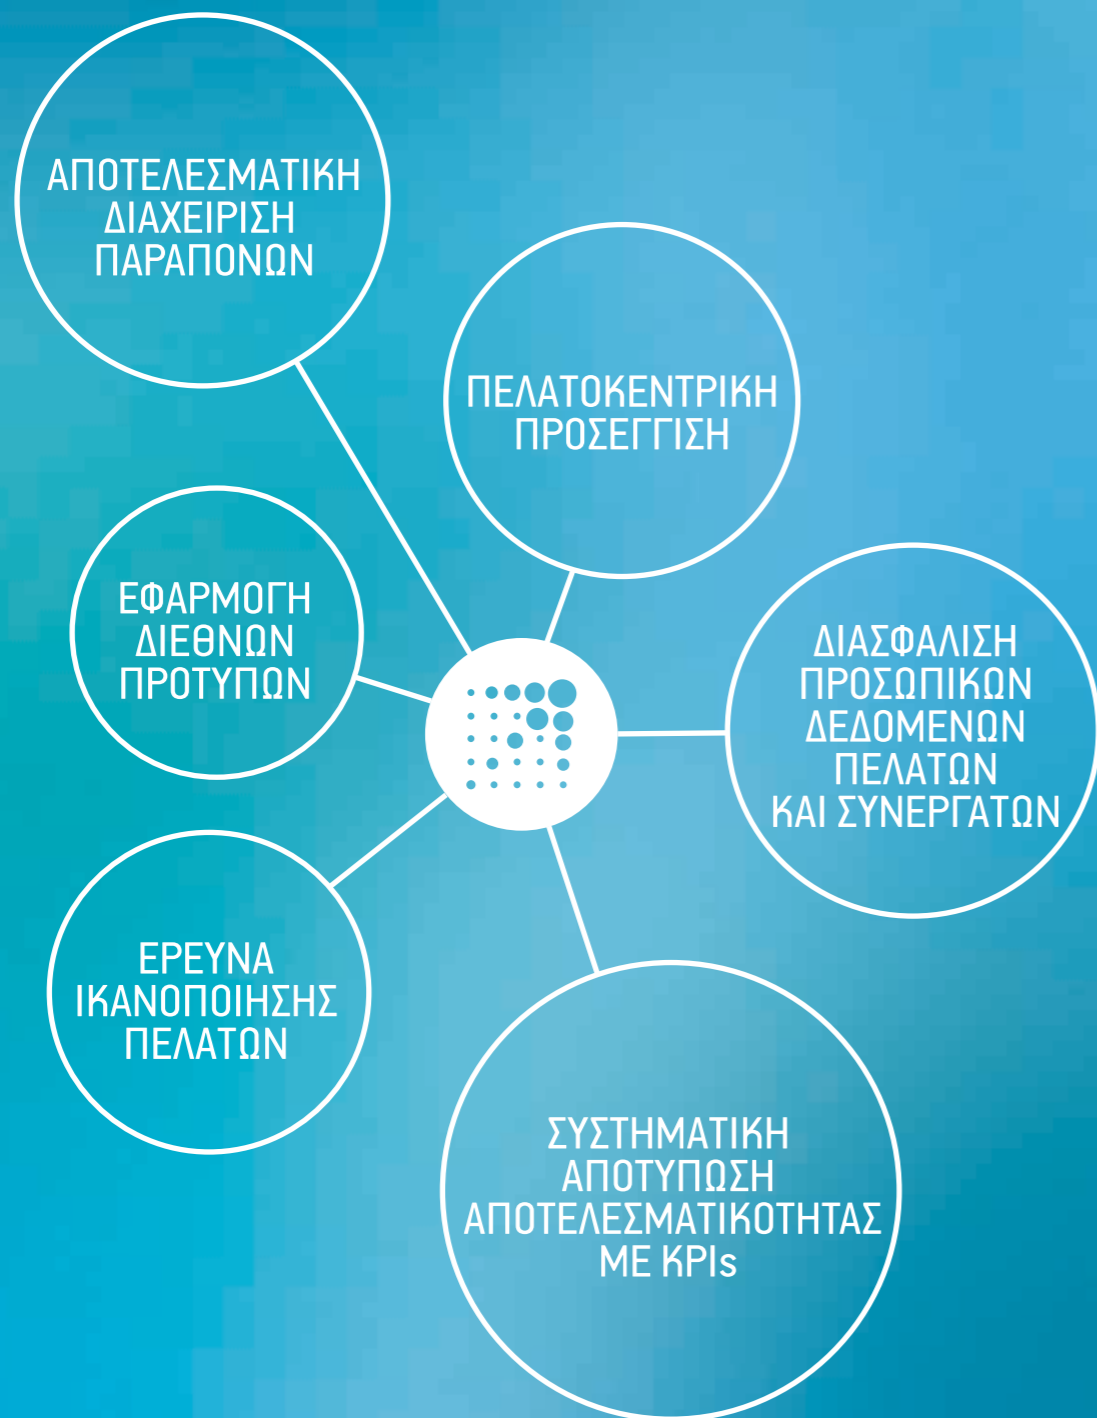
ΑΠΟΤΕΛΕΣΜΑΤΙΚΗ ΔΙΑΧΕΙΡΙΣΗ ΠΑΡΑΠΟΝΩΝ

ΠΕΛΑΤΟΚΕΝΤΡΙΚΗ ΠΡΟΣΕΓΓΙΣΗ

ΕΦΑΡΜΟΓΗ ΔΙΕΘΝΩΝ ΠΡΟΤΥΠΩΝ

ΔΙΑΣΦΑΛΙΣΗ ΠΡΟΣΩΠΙΚΩΝ ΔΕΔΟΜΕΝΩΝ ΠΕΛΑΤΩΝ ΚΑΙ ΣΥΝΕΡΓΑΤΩΝ

ΕΡΕΥΝΑ ΙΚΑΝΟΠΟΙΗΣΗΣ ΠΕΛΑΤΩΝ

ΣΥΣΤΗΜΑΤΙΚΗ ΑΠΟΤΥΠΩΣΗ ΑΠΟΤΕΛΕΣΜΑΤΙΚΟΤΗΤΑΣ ΜΕ KPIs